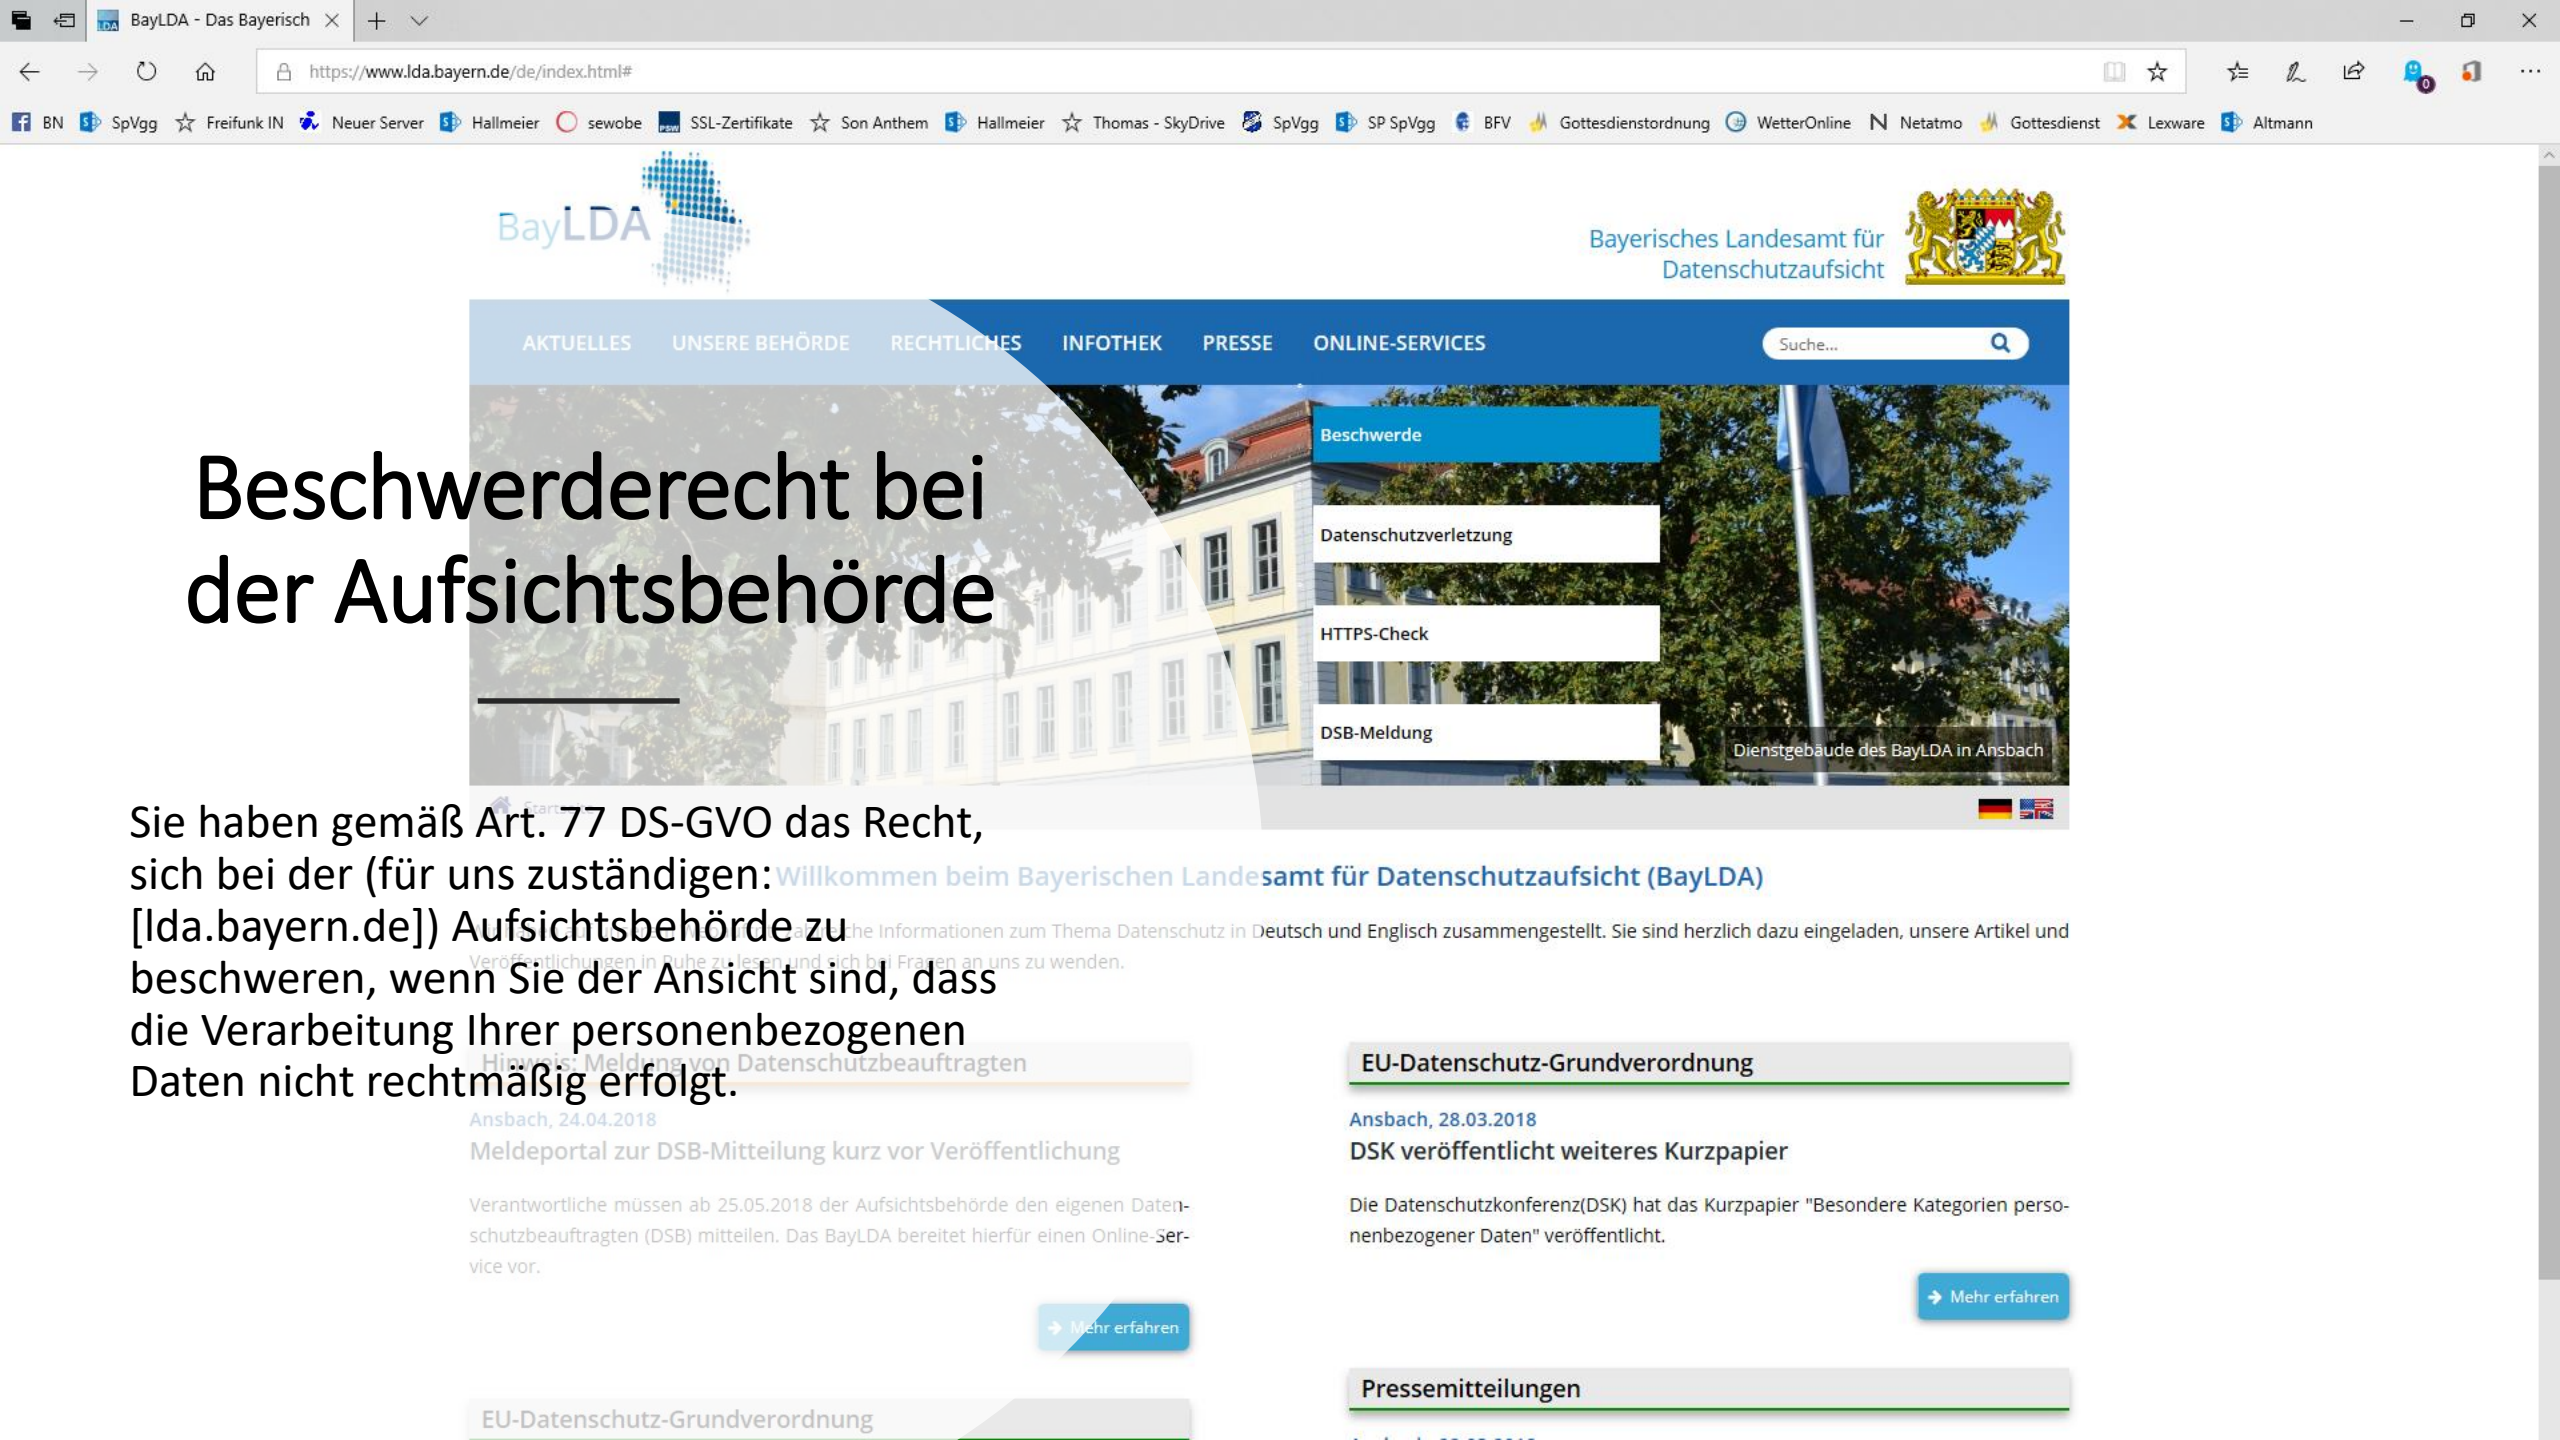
BayLDA - Das Bayerisch

https://www.lda.bayern.de/de/index.html#

BN SpVgg Freifunk IN Neuer Server Hallmeier sewobe SSL-Zertifikate Son Anthem Hallmeier Thomas - SkyDrive SpVgg SP SpVgg BFV Gottesdienstordnung WetterOnline Netatmo Gottesdienst Lexware Altmann

BayLDA

Bayerisches Landesamt für Datenschutzaufsicht

AKTUELLES UNSERE BEHÖRDE RECHTLICHES INFOTHEK PRESSE ONLINE-SERVICES

Suche...

Beschwerde

Datenschutzverletzung

HTTPS-Check

DSB-Meldung

Dienstgebäude des BayLDA in Ansbach

# Beschwerderecht bei der Aufsichtsbehörde

Sie haben gemäß Art. 77 DS-GVO das Recht, sich bei der (für uns zuständigen: [lda.bayern.de]) Aufsichtsbehörde zu beschweren, wenn Sie der Ansicht sind, dass die Verarbeitung Ihrer personenbezogenen Daten nicht rechtmäßig erfolgt.

Willkommen beim Bayerischen Landesamt für Datenschutzaufsicht (BayLDA)

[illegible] Informationen zum Thema Datenschutz in Deutsch und Englisch zusammengestellt. Sie sind herzlich dazu eingeladen, unsere Artikel und Veröffentlichungen in Ruhe zu lesen und sich bei Fragen an uns zu wenden.

Hinweis: Meldung von Datenschutzbeauftragten

Ansbach, 24.04.2018

Meldeportal zur DSB-Mitteilung kurz vor Veröffentlichung

Verantwortliche müssen ab 25.05.2018 der Aufsichtsbehörde den eigenen Datenschutzbeauftragten (DSB) mitteilen. Das BayLDA bereitet hierfür einen Online-Service vor.

Mehr erfahren

EU-Datenschutz-Grundverordnung

EU-Datenschutz-Grundverordnung

Ansbach, 28.03.2018

DSK veröffentlicht weiteres Kurzpapier

Die Datenschutzkonferenz(DSK) hat das Kurzpapier "Besondere Kategorien personenbezogener Daten" veröffentlicht.

Mehr erfahren

Pressemitteilungen